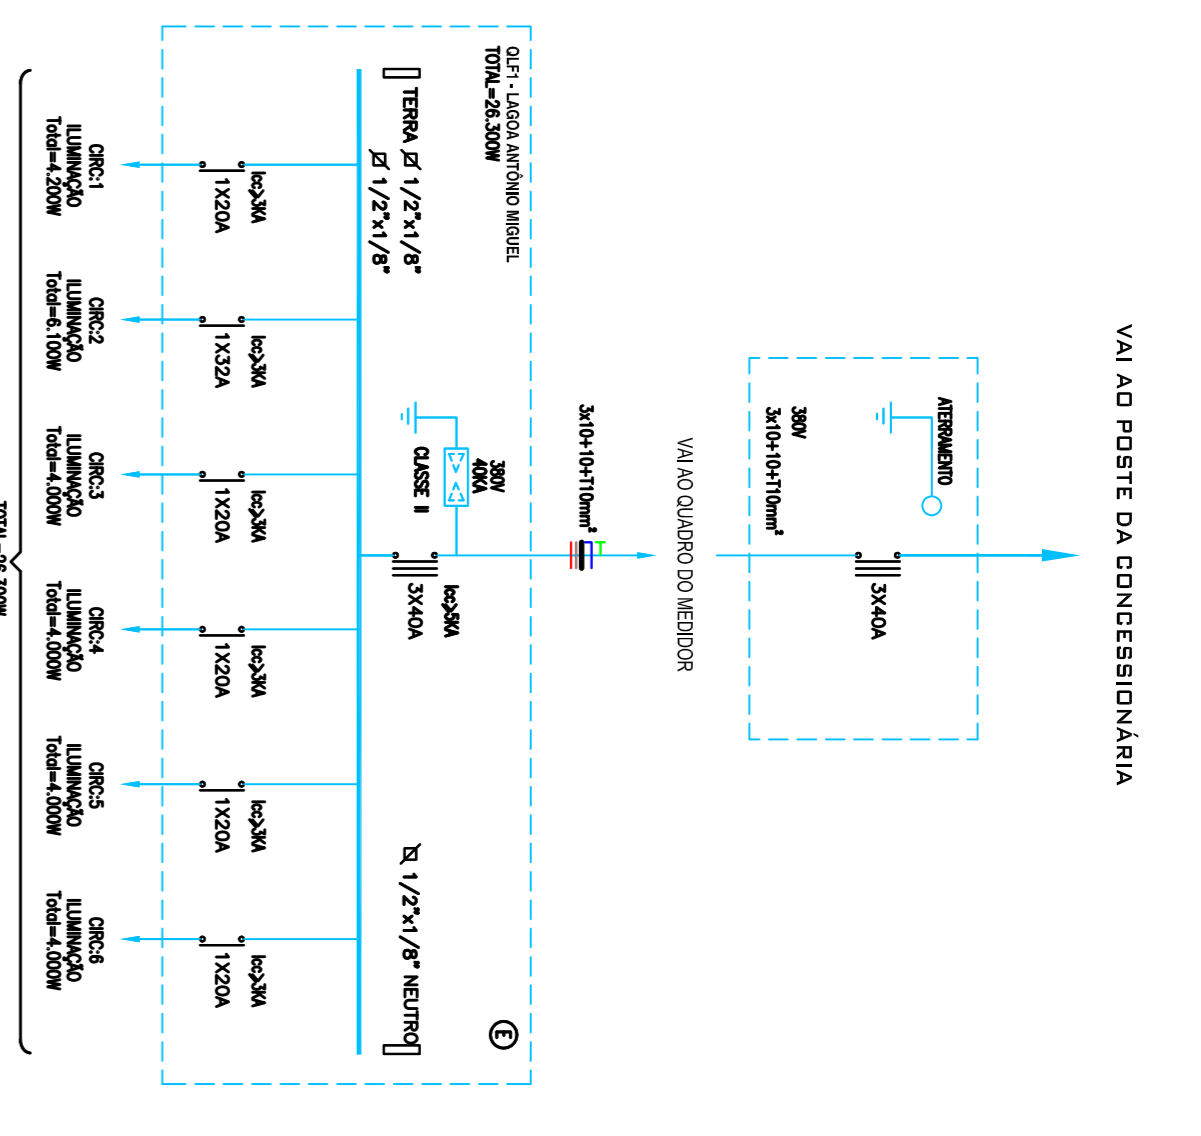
VAI AO POSTE DA CONCESSIONÁRIA

ATERRAMENTO

380V
3x10+10+T10mm²

3X40A

VAI AO QUADRO DO MEDIDOR

3x10+10+T10mm²

T

QLF1 - LAGOA ANTÔNIO MIGUEL
TOTAL=26.300W

TERRA ∅ 1/2"x1/8"
∅ 1/2"x1/8"

380V
40KA
CLASSE II

Icc>5KA
3X40A

∅ 1/2"x1/8" NEUTRO

E

Icc>3KA
1X20A
CIRC:1
ILUMINAÇÃO
Total=4.200W

Icc>3KA
1X32A
CIRC:2
ILUMINAÇÃO
Total=6.100W

Icc>3KA
1X20A
CIRC:3
ILUMINAÇÃO
Total=4.000W

Icc>3KA
1X20A
CIRC:4
ILUMINAÇÃO
Total=4.000W

Icc>3KA
1X20A
CIRC:5
ILUMINAÇÃO
Total=4.000W

Icc>3KA
1X20A
CIRC:6
ILUMINAÇÃO
Total=4.000W

TOTAL=26.300W